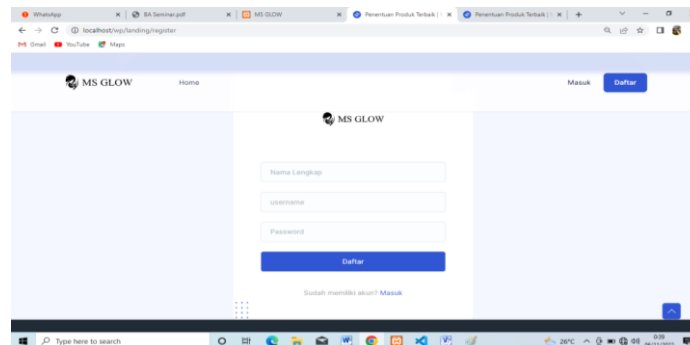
WhatsApp
BA Seminar.pdf
MS GLOW
Penentuan Produk Terbaik | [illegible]
Penentuan Produk Terbaik | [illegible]
localhost/wp/landing/register
Gmail YouTube Maps

MS GLOW
Home
Masuk
Daftar

MS GLOW

Nama Lengkap
username
Password
Daftar

Sudah memiliki akun? Masuk

Type here to search
26°C
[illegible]